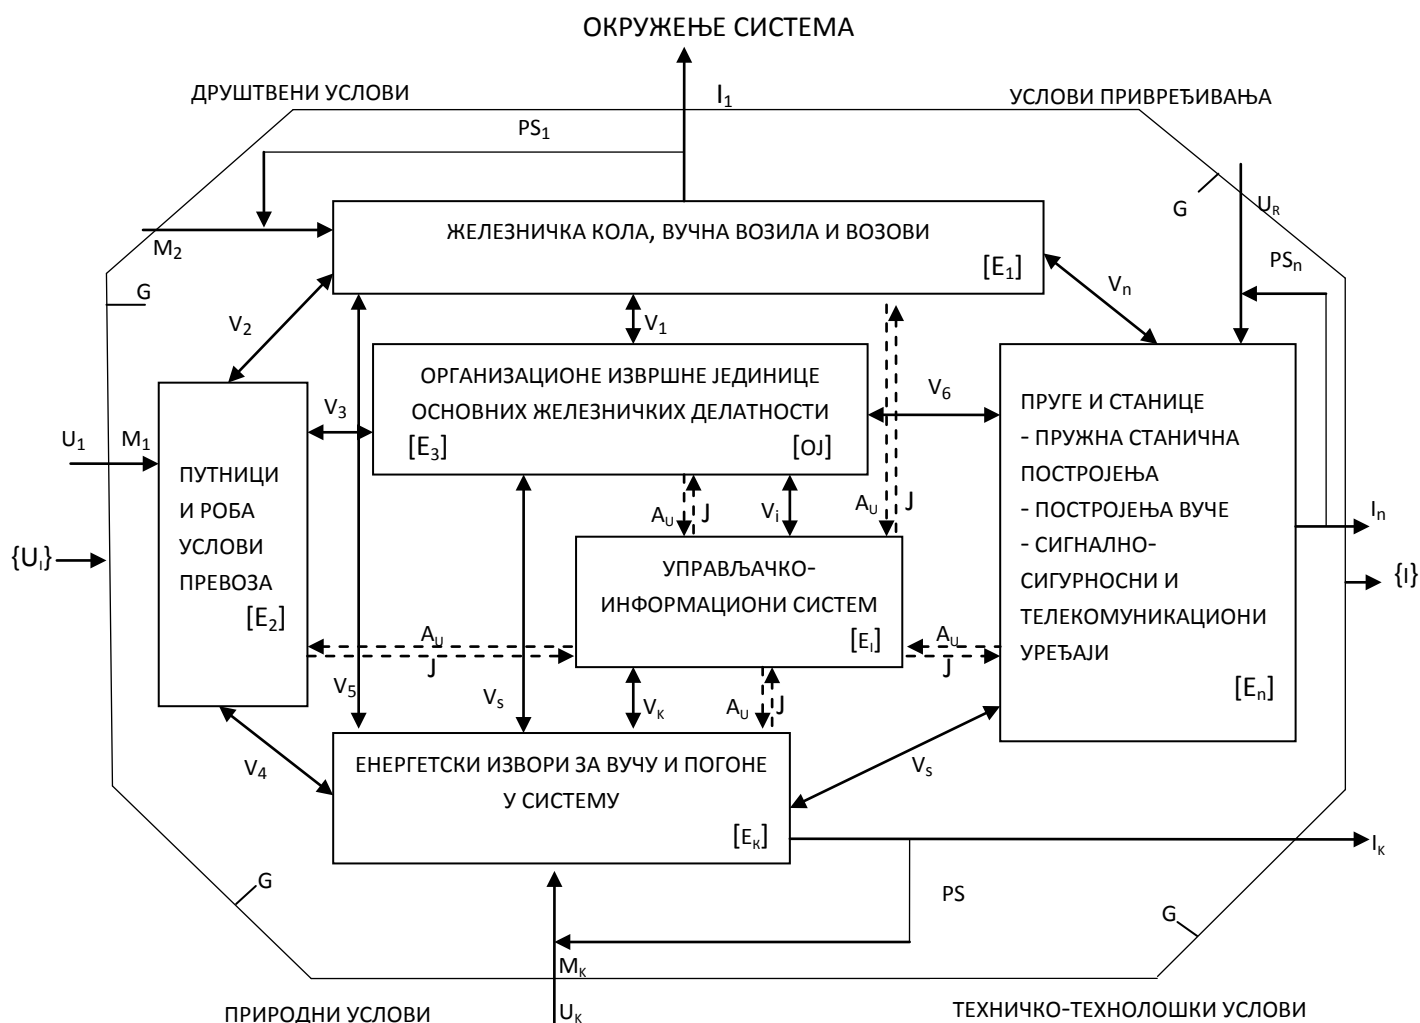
ОКРУЖЕЊЕ СИСТЕМА

ДРУШТВЕНИ УСЛОВИ

$I_1$

УСЛОВИ ПРИВРЕЂИВАЊА

$PS_1$

G

$U_R$

$M_2$

ЖЕЛЕЗНИЧКА КОЛА, ВУЧНА ВОЗИЛА И ВОЗОВИ

$[E_1]$

$PS_n$

G

$V_n$

$V_2$

$V_1$

ОРГАНИЗАЦИОНЕ ИЗВРШНЕ ЈЕДИНИЦЕ ОСНОВНИХ ЖЕЛЕЗНИЧКИХ ДЕЛАТНОСТИ

$[E_3]$

[OJ]

$V_6$

ПРУГЕ И СТАНИЦЕ
- ПРУЖНА СТАНИЧНА ПОСТРОЈЕЊА
- ПОСТРОЈЕЊА ВУЧЕ
- СИГНАЛНО-СИГУРНОСНИ И ТЕЛЕКОМУНИКАЦИОНИ УРЕЂАЈИ

$[E_n]$

$V_3$

$U_1$

$M_1$

ПУТНИЦИ И РОБА УСЛОВИ ПРЕВОЗА

$[E_2]$

$A_U$

J

$V_i$

$A_U$

J

$I_n$

$\{U_i\}$

УПРАВЉАЧКО-ИНФОРМАЦИОНИ СИСТЕМ

$[E_I]$

$\{I\}$

$A_U$

J

$A_U$

J

$V_5$

$V_s$

$V_K$

$A_U$

J

$V_4$

ЕНЕРГЕТСКИ ИЗВОРИ ЗА ВУЧУ И ПОГОНЕ У СИСТЕМУ

$[E_K]$

$V_s$

$I_K$

G

PS

G

$M_K$

ПРИРОДНИ УСЛОВИ

$U_K$

ТЕХНИЧКО-ТЕХНОЛОШКИ УСЛОВИ